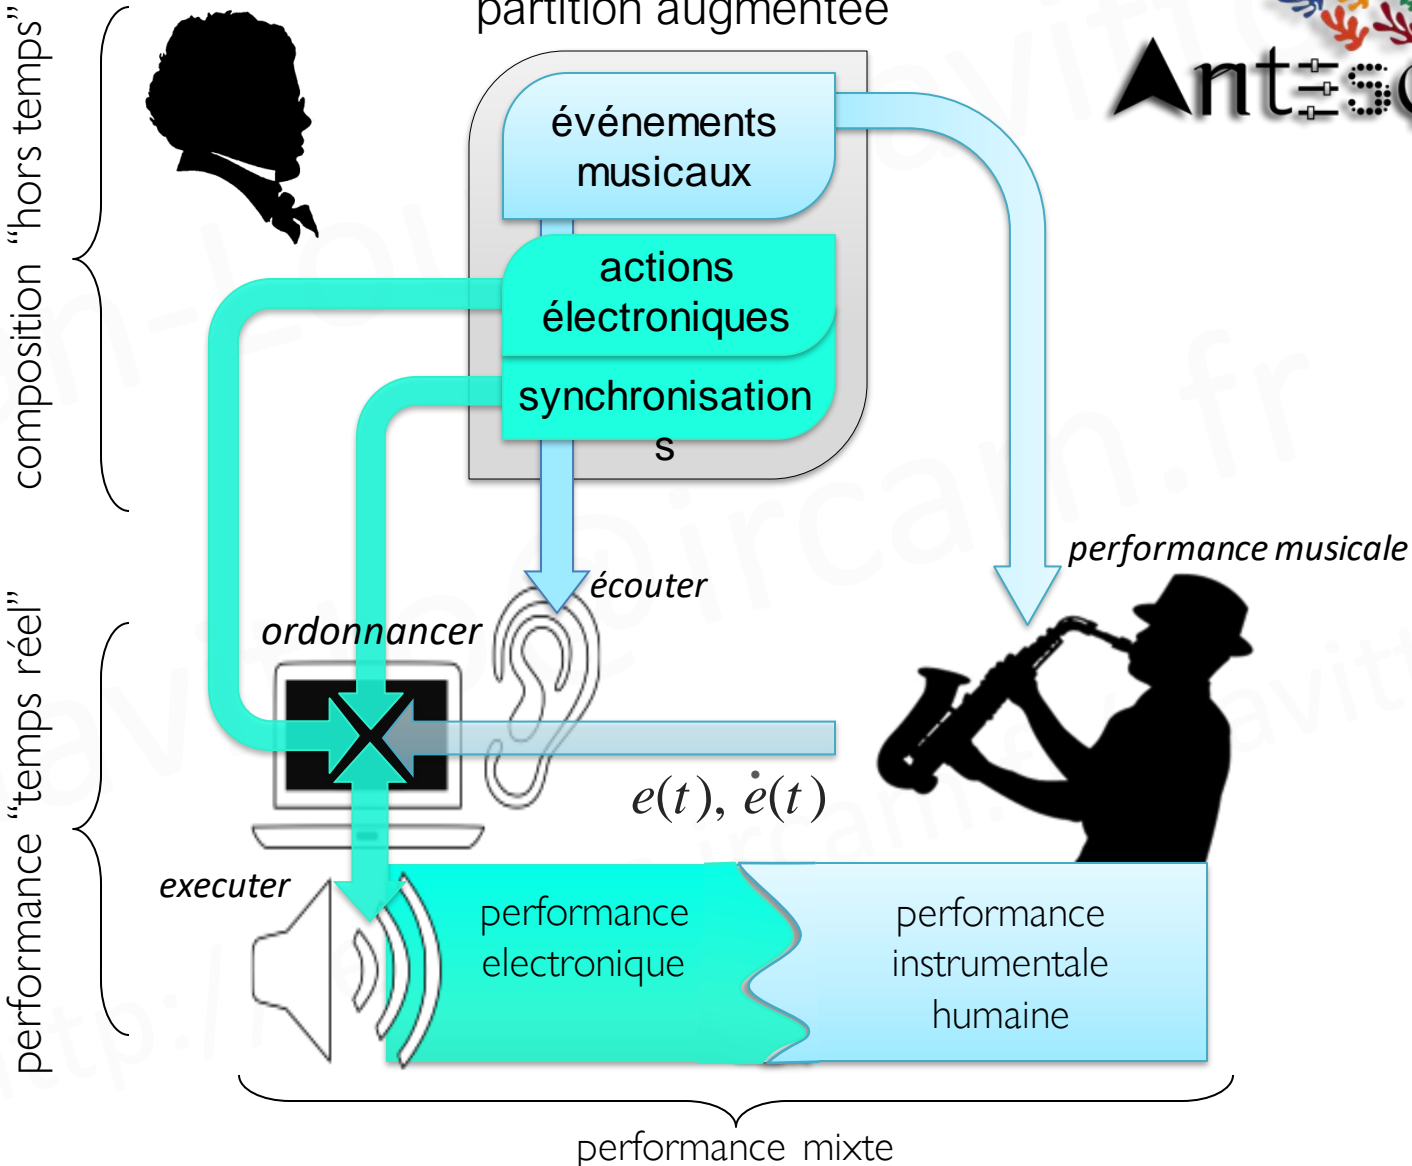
composition "hors temps"

performance "temps réel"

partition augmentée

Ant≡sc

événements musicaux

actions électroniques

synchronisations

écouter

performance musicale

ordonnancer

$e(t), \dot{e}(t)$

executer

performance electronique

performance instrumentale humaine

performance mixte